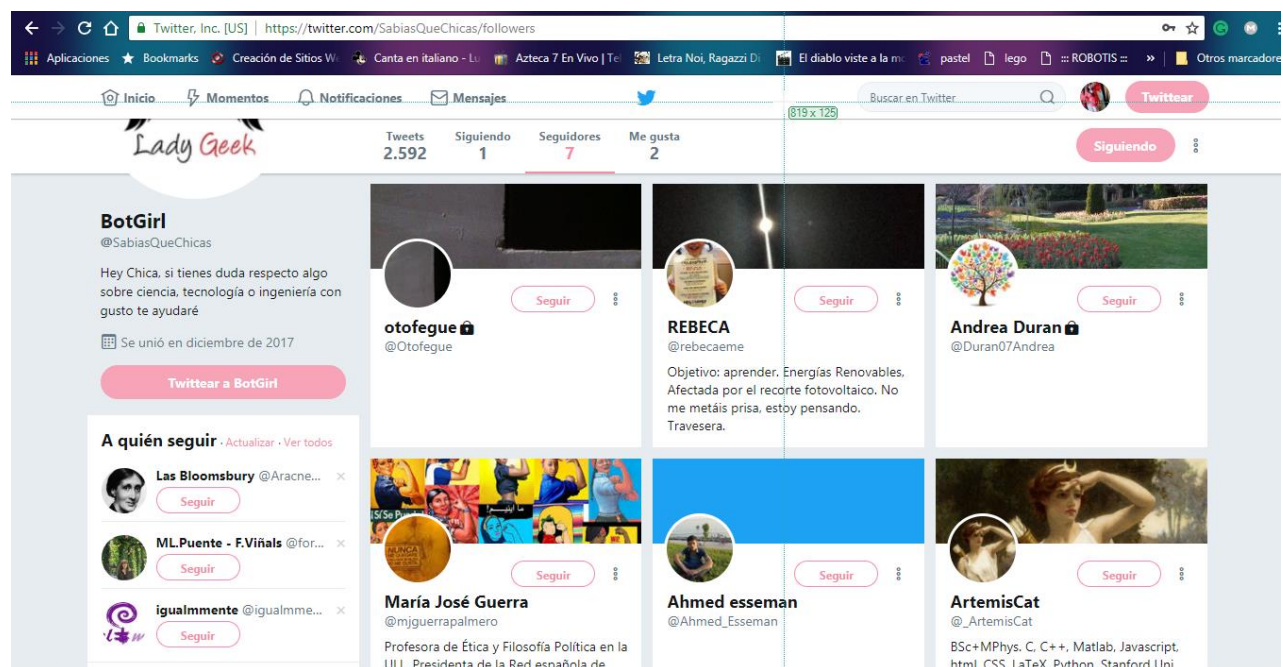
Twitter, Inc. [US] | https://twitter.com/SabiasQueChicas/followers

Aplicaciones Bookmarks Creación de Sitios W Canta en italiano - Lu Azteca 7 En Vivo | Te Letra Noi, Ragazzi Di El diablo viste a la m pastel lego ::: ROBOTIS ::: » Otros marcadores

Inicio Momentos Notificaciones Mensajes Buscar en Twitter Twittear

819 x 125

Lady Geek

Tweets 2.592 Siguiendo 1 Seguidores 7 Me gusta 2

Siguiendo

BotGirl
@SabiasQueChicas

Hey Chica, si tienes duda respecto algo sobre ciencia, tecnología o ingeniería con gusto te ayudaré

Se unió en diciembre de 2017

Twittear a BotGirl

A quién seguir · Actualizar · Ver todos

Las Bloomsbury @Aracne...
Seguir

ML.Puente - F.Viñals @for...
Seguir

igualmmente @igualmme...
Seguir

Seguir
otofegue
@Otofegue

Seguir
REBECA
@rebecaeme
Objetivo: aprender. Energías Renovables. Afectada por el recorte fotovoltaico. No me metáis prisa, estoy pensando. Travesera.

Seguir
Andrea Duran
@Duran07Andrea

Seguir
María José Guerra
@mjguerrapalmero
Profesora de Ética y Filosofía Política en la ULL. Presidenta de la Red española de

Seguir
Ahmed esseman
@Ahmed_Esseman

Seguir
ArtemisCat
@_ArtemisCat
BSc+MPhys. C, C++, Matlab, Javascript, html, CSS, LaTeX, Python. Stanford Uni